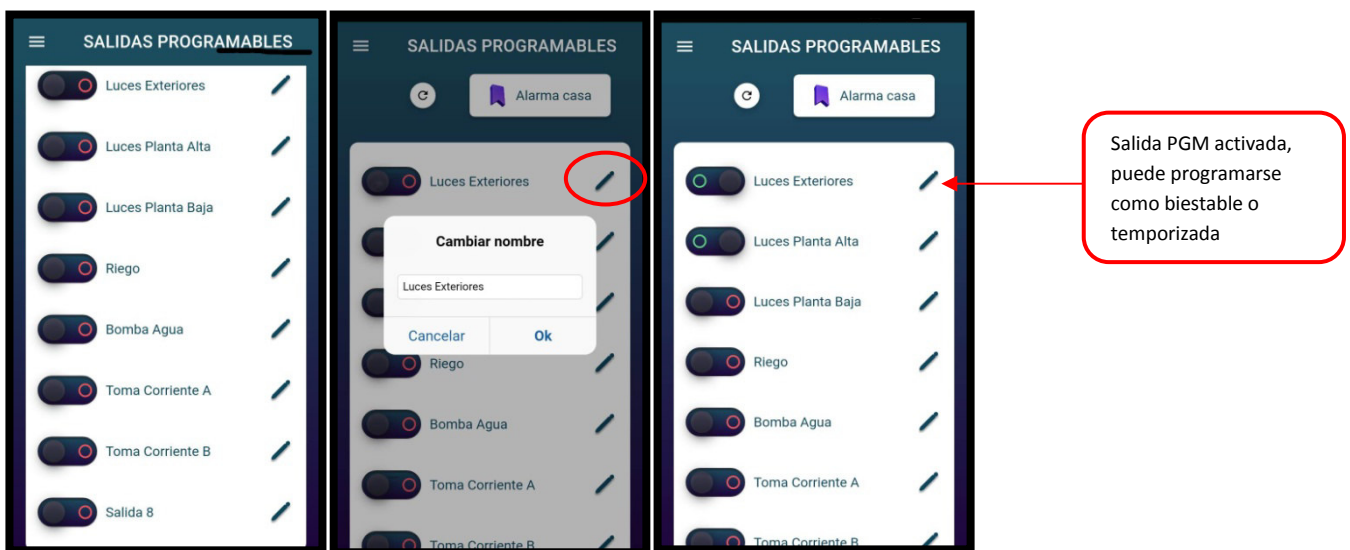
SALIDAS PROGRAMABLES

Luces Exteriores
Luces Planta Alta
Luces Planta Baja
Riego
Bomba Agua
Toma Corriente A
Toma Corriente B
Salida 8

SALIDAS PROGRAMABLES

Alarma casa

Luces Exteriores

Cambiar nombre

Luces Exteriores

Cancelar
Ok

Riego
Bomba Agua
Toma Corriente A
Toma Corriente B

SALIDAS PROGRAMABLES

Alarma casa

Luces Exteriores
Luces Planta Alta
Luces Planta Baja
Riego
Bomba Agua
Toma Corriente A
Toma Corriente B

Salida PGM activada, puede programarse como biestable o temporizada